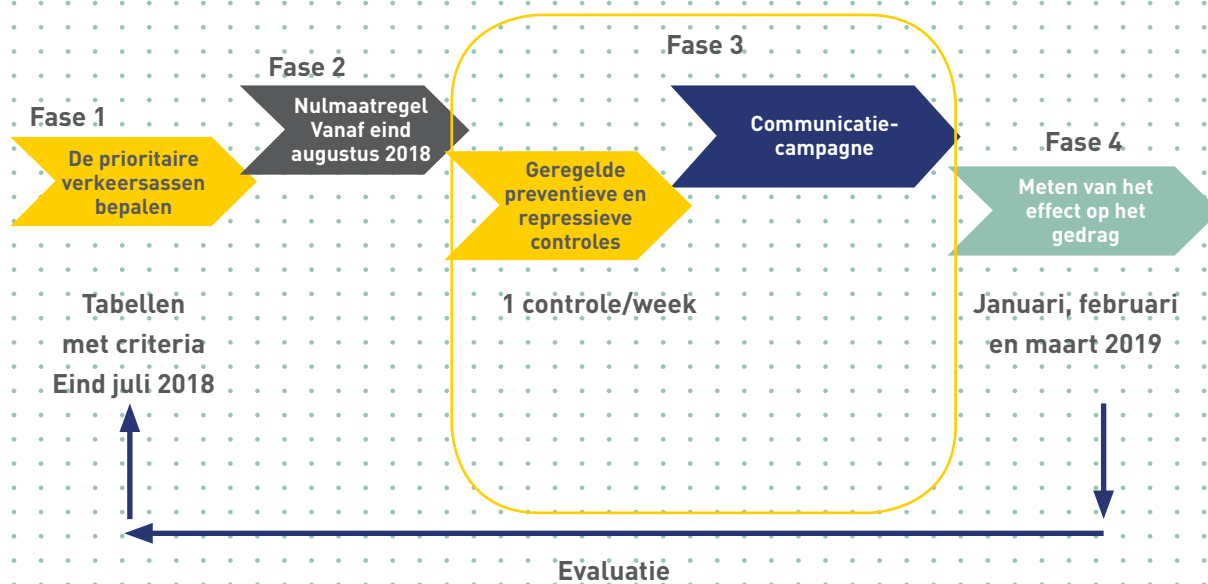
Fase 1

De prioritaire verkeersassen bepalen

Fase 2

Nulmaatregel Vanaf eind augustus 2018

Fase 3

Geregelde preventieve en repressieve controles

Communicatie-campagne

Fase 4

Meten van het effect op het gedrag

Tabellen met criteria Eind juli 2018

1 controle/week

Januari, februari en maart 2019

Evaluatie